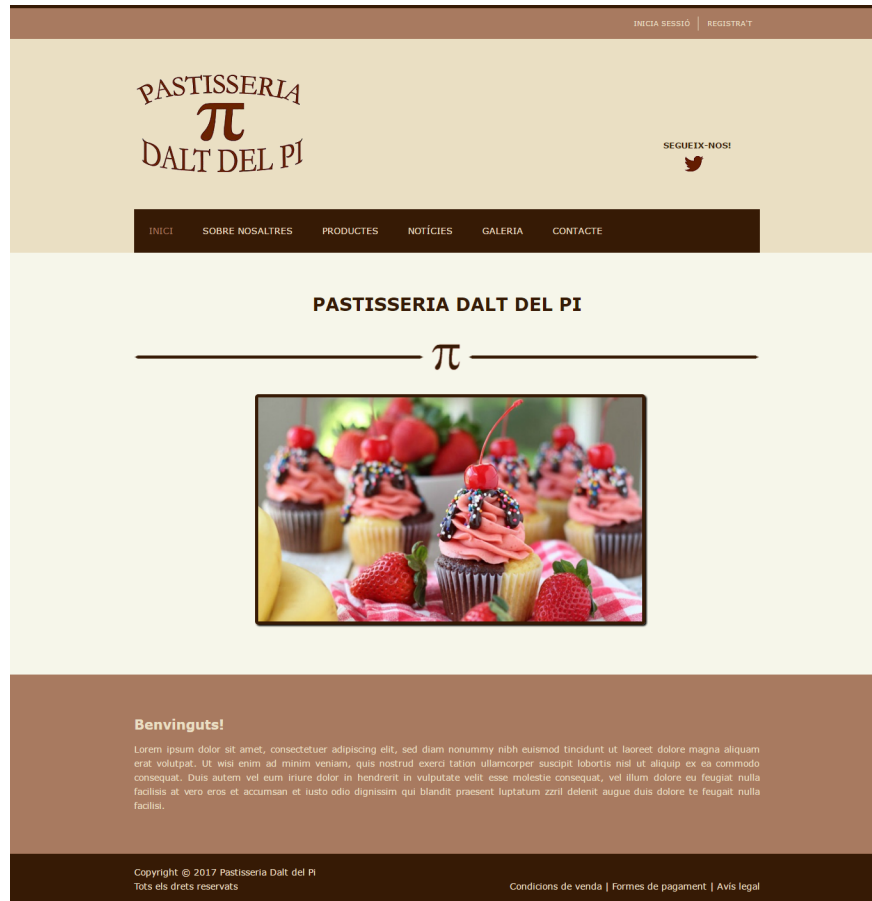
INICIA SESSIÓ | REGISTRA'T

PASTISSERIA
π
DALT DEL PI

SEGUEIX-NOS!

INICI SOBRE NOSALTRES PRODUCTES NOTÍCIES GALERIA CONTACTE

PASTISSERIA DALT DEL PI

π

Benvinguts!

Lorem ipsum dolor sit amet, consectetuer adipiscing elit, sed diam nonummy nibh euismod tincidunt ut laoreet dolore magna aliquam erat volutpat. Ut wisi enim ad minim veniam, quis nostrud exerci tation ullamcorper suscipit lobortis nisl ut aliquip ex ea commodo consequat. Duis autem vel eum iriure dolor in hendrerit in vulputate velit esse molestie consequat, vel illum dolore eu feugiat nulla facilisis at vero eros et accumsan et iusto odio dignissim qui blandit praesent luptatum zzril delenit augue duis dolore te feugait nulla facilisi.

Copyright © 2017 Pastisseria Dalt del Pi
Tots els drets reservats

Condicions de venda | Formes de pagament | Avís legal